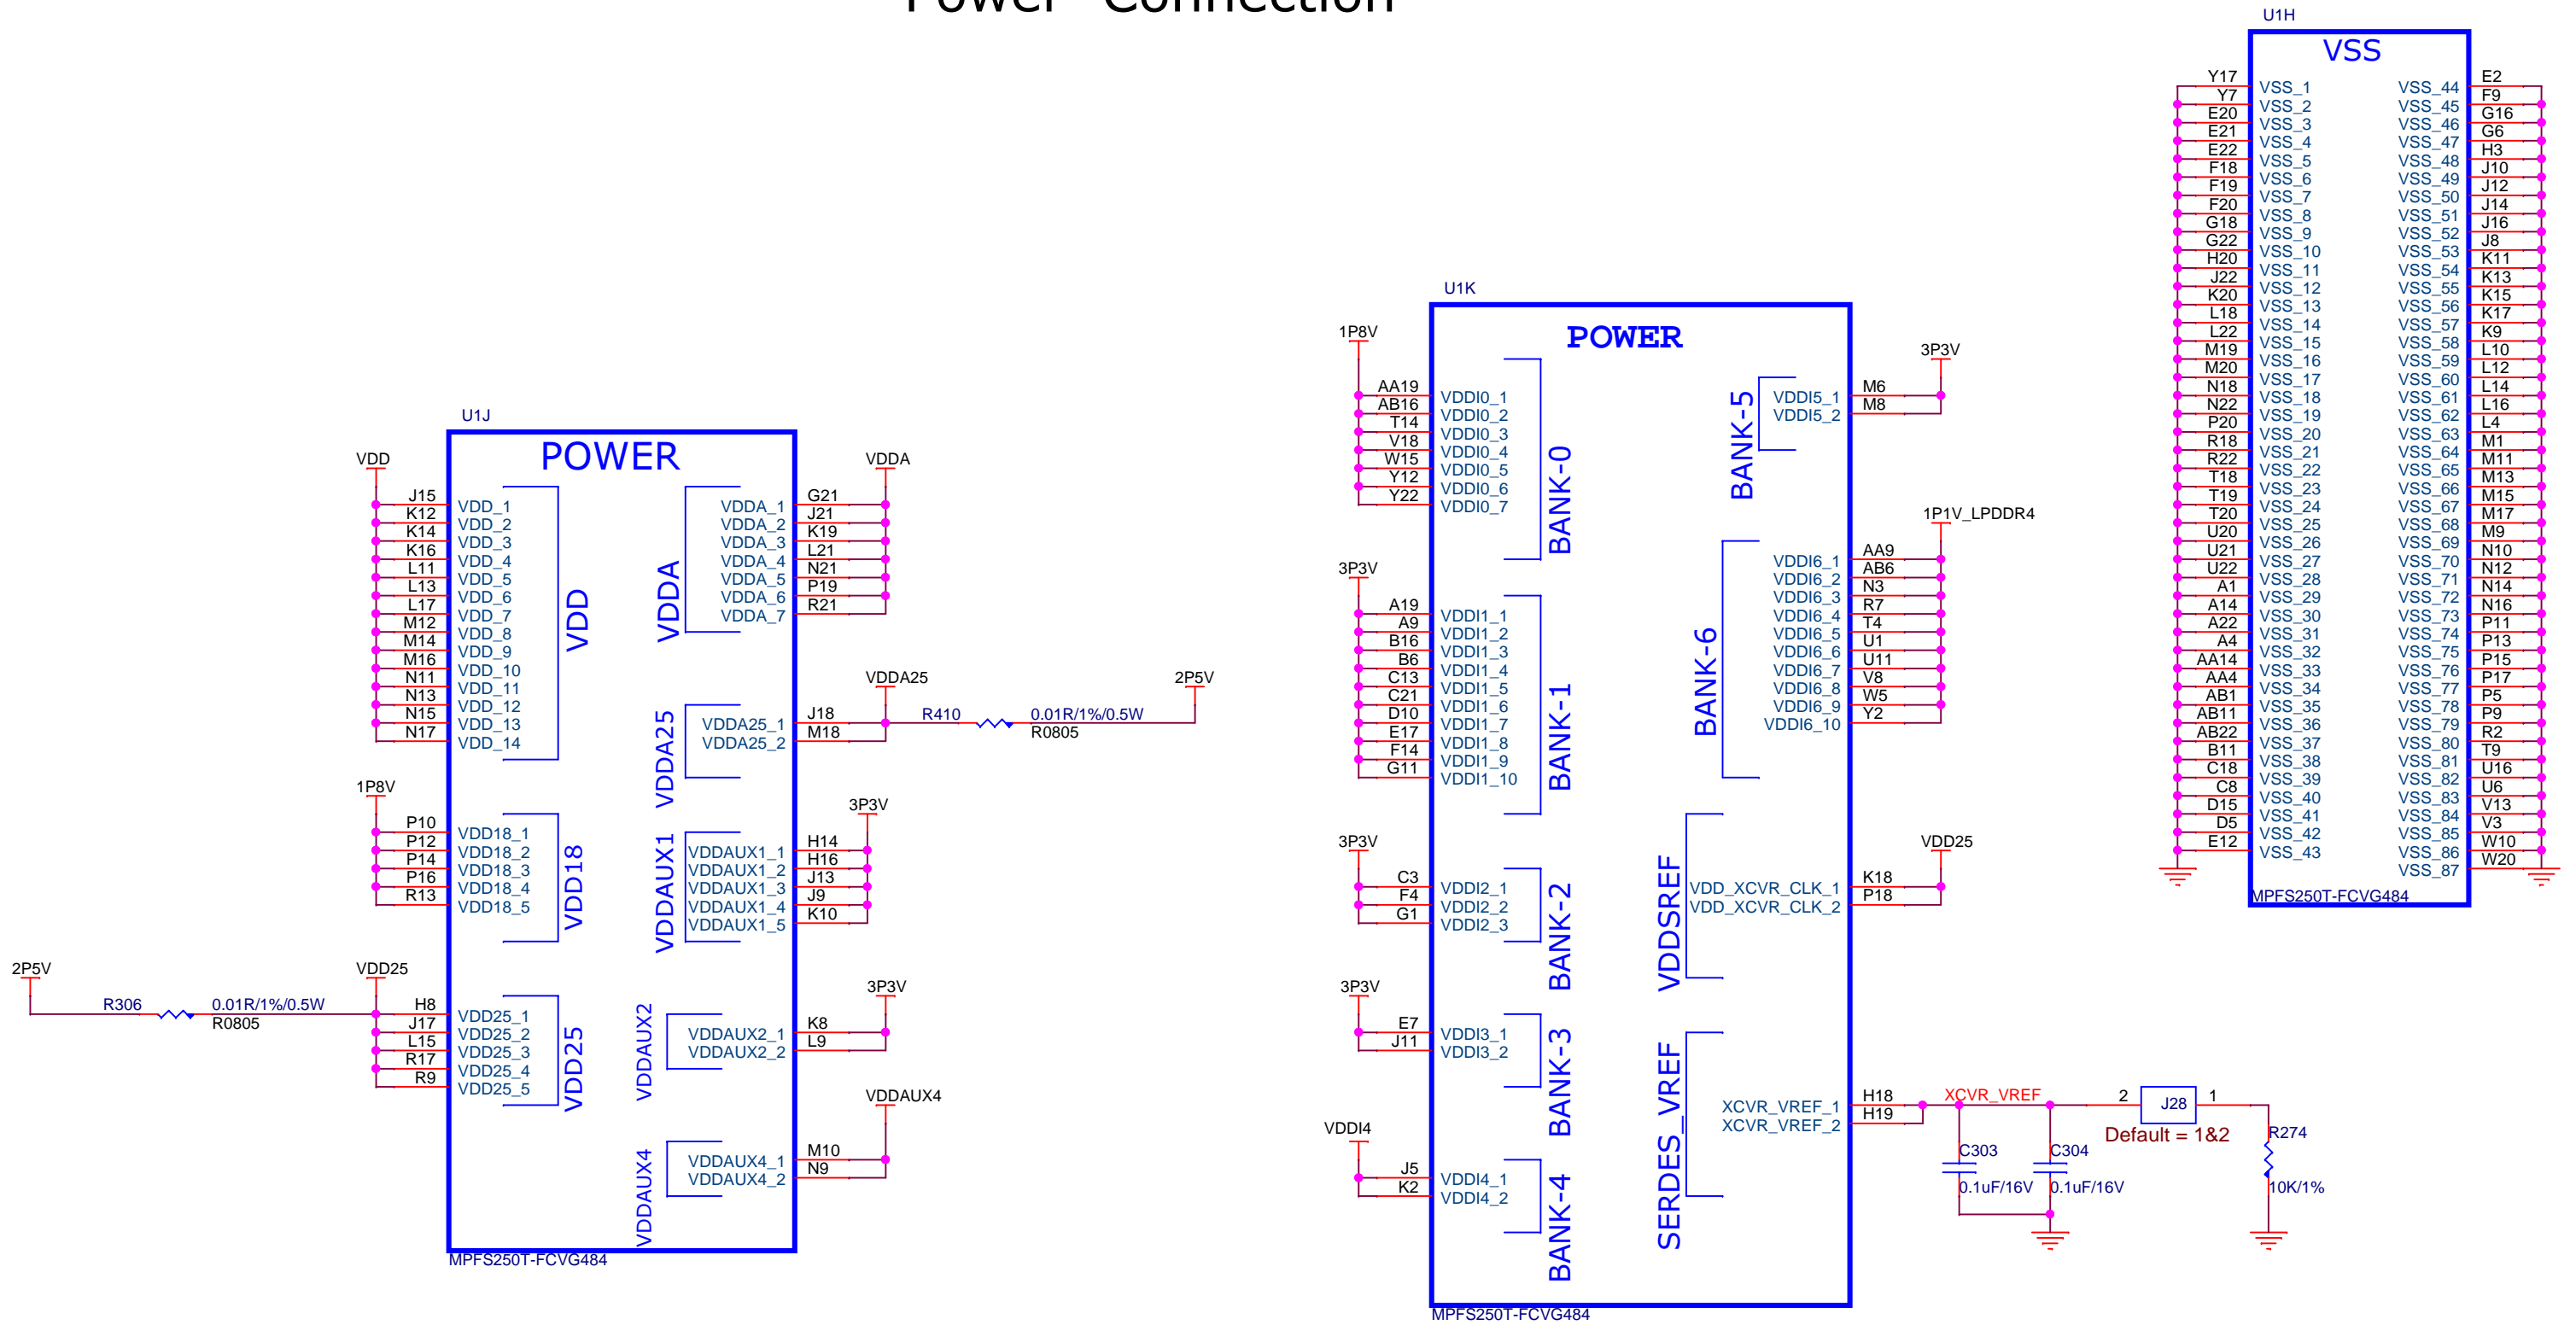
Power Connection

U1H
VSS
Y17 VSS_1
Y7 VSS_2
E20 VSS_3
E21 VSS_4
E22 VSS_5
F18 VSS_6
F19 VSS_7
F20 VSS_8
G18 VSS_9
G22 VSS_10
H20 VSS_11
J22 VSS_12
K20 VSS_13
L18 VSS_14
L22 VSS_15
M19 VSS_16
M20 VSS_17
N18 VSS_18
N22 VSS_19
P20 VSS_20
R18 VSS_21
R22 VSS_22
T18 VSS_23
T19 VSS_24
T20 VSS_25
U20 VSS_26
U21 VSS_27
U22 VSS_28
A1 VSS_29
A14 VSS_30
A22 VSS_31
A4 VSS_32
AA14 VSS_33
AA4 VSS_34
AB1 VSS_35
AB11 VSS_36
AB22 VSS_37
B11 VSS_38
C18 VSS_39
C8 VSS_40
D15 VSS_41
D5 VSS_42
E12 VSS_43
VSS_44 E2
VSS_45 F9
VSS_46 G16
VSS_47 G6
VSS_48 H3
VSS_49 J10
VSS_50 J12
VSS_51 J14
VSS_52 J16
VSS_53 J8
VSS_54 K11
VSS_55 K13
VSS_56 K15
VSS_57 K17
VSS_58 K9
VSS_59 L10
VSS_60 L12
VSS_61 L14
VSS_62 L16
VSS_63 L4
VSS_64 M1
VSS_65 M11
VSS_66 M13
VSS_67 M15
VSS_68 M17
VSS_69 M9
VSS_70 N10
VSS_71 N12
VSS_72 N14
VSS_73 N16
VSS_74 P11
VSS_75 P13
VSS_76 P15
VSS_77 P17
VSS_78 P5
VSS_79 P9
VSS_80 R2
VSS_81 T9
VSS_82 U16
VSS_83 U6
VSS_84 V13
VSS_85 V3
VSS_86 W10
VSS_87 W20
MPFS250T-FCVG484

U1K
POWER
1P8V
AA19 VDDI0_1
AB16 VDDI0_2
T14 VDDI0_3
V18 VDDI0_4
W15 VDDI0_5
Y12 VDDI0_6
Y22 VDDI0_7
BANK-0
3P3V
A19 VDDI1_1
A9 VDDI1_2
B16 VDDI1_3
B6 VDDI1_4
C13 VDDI1_5
C21 VDDI1_6
D10 VDDI1_7
E17 VDDI1_8
F14 VDDI1_9
G11 VDDI1_10
BANK-1
3P3V
C3 VDDI2_1
F4 VDDI2_2
G1 VDDI2_3
BANK-2
3P3V
E7 VDDI3_1
J11 VDDI3_2
BANK-3
VDDI4
J5 VDDI4_1
K2 VDDI4_2
BANK-4
3P3V
BANK-5
VDDI5_1 M6
VDDI5_2 M8
1P1V_LPDDR4
BANK-6
VDDI6_1 AA9
VDDI6_2 AB6
VDDI6_3 N3
VDDI6_4 R7
VDDI6_5 T4
VDDI6_6 U1
VDDI6_7 U11
VDDI6_8 V8
VDDI6_9 W5
VDDI6_10 Y2
VDD25
VDDSREF
VDD_XCVR_CLK_1 K18
VDD_XCVR_CLK_2 P18
SERDES_VREF
XCVR_VREF_1 H18
XCVR_VREF_2 H19
XCVR_VREF
2 J28 1
Default = 1&2
R274
10K/1%
C303
0.1uF/16V
C304
0.1uF/16V
MPFS250T-FCVG484

U1J
POWER
VDD
J15 VDD_1
K12 VDD_2
K14 VDD_3
K16 VDD_4
L11 VDD_5
L13 VDD_6
L17 VDD_7
M12 VDD_8
M14 VDD_9
M16 VDD_10
N11 VDD_11
N13 VDD_12
N15 VDD_13
N17 VDD_14
VDD
1P8V
P10 VDD18_1
P12 VDD18_2
P14 VDD18_3
P16 VDD18_4
R13 VDD18_5
VDD18
2P5V
R306
0.01R/1%/0.5W
R0805
VDD25
H8 VDD25_1
J17 VDD25_2
L15 VDD25_3
R17 VDD25_4
R9 VDD25_5
VDD25
VDDA
VDDA
VDDA_1 G21
VDDA_2 J21
VDDA_3 K19
VDDA_4 L21
VDDA_5 N21
VDDA_6 P19
VDDA_7 R21
VDDA25
VDDA25
VDDA25_1 J18
VDDA25_2 M18
R410
0.01R/1%/0.5W
R0805
2P5V
3P3V
VDDAUX1
VDDAUX1_1 H14
VDDAUX1_2 H16
VDDAUX1_3 J13
VDDAUX1_4 J9
VDDAUX1_5 K10
3P3V
VDDAUX2
VDDAUX2_1 K8
VDDAUX2_2 L9
VDDAUX4
VDDAUX4
VDDAUX4_1 M10
VDDAUX4_2 N9
MPFS250T-FCVG484